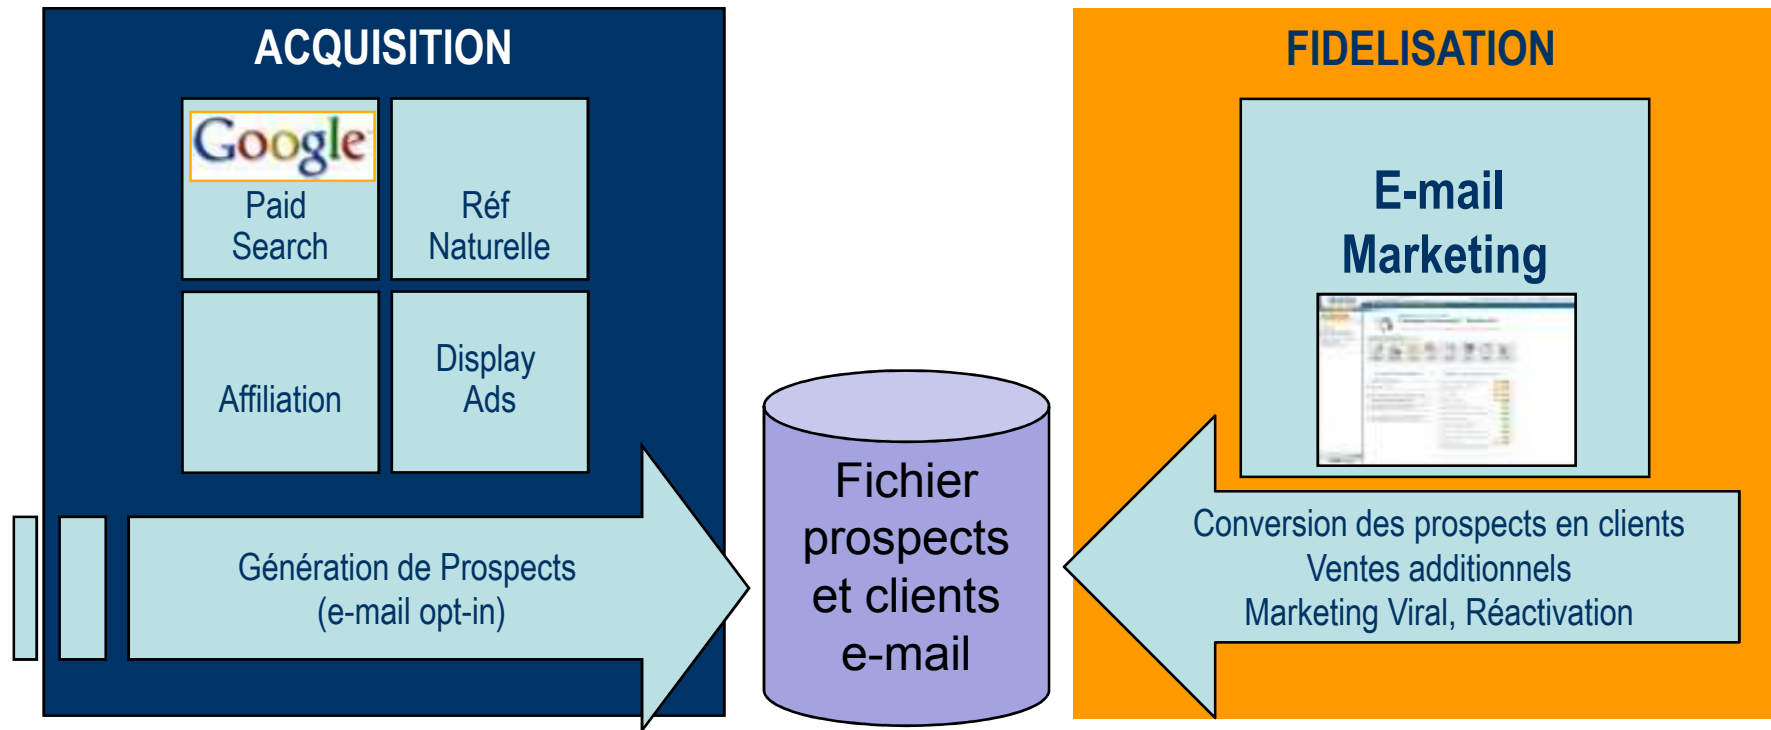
ACQUISITION

Google
Paid Search

Réf Naturelle

Affiliation

Display Ads

Génération de Prospects
(e-mail opt-in)

Fichier prospects et clients e-mail

FIDELISATION

E-mail Marketing

Conversion des prospects en clients
Ventes additionnels
Marketing Viral, Réactivation